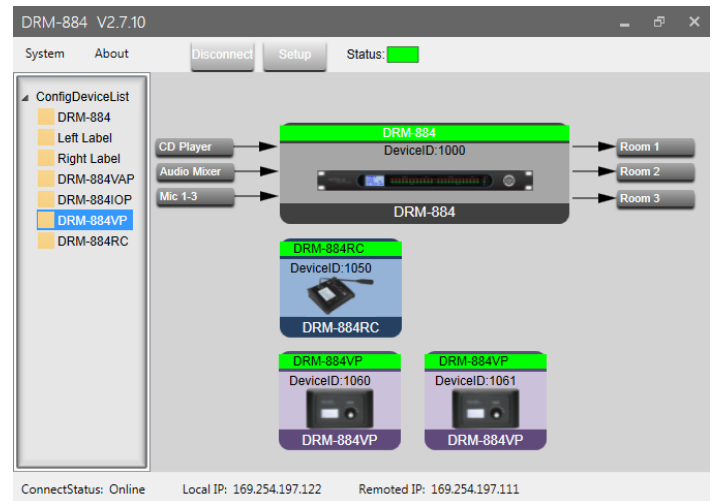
DRM-884 V2.7.10

System About Disconnect Setup Status:

ConfigDeviceList
DRM-884
Left Label
Right Label
DRM-884VAP
DRM-884IOP
DRM-884VP
DRM-884RC

CD Player
Audio Mixer
Mic 1-3

DRM-884
DeviceID:1000
DRM-884

Room 1
Room 2
Room 3

DRM-884RC
DeviceID:1050
DRM-884RC

DRM-884VP
DeviceID:1060
DRM-884VP

DRM-884VP
DeviceID:1061
DRM-884VP

ConnectStatus: Online Local IP: 169.254.197.122 Remoted IP: 169.254.197.111